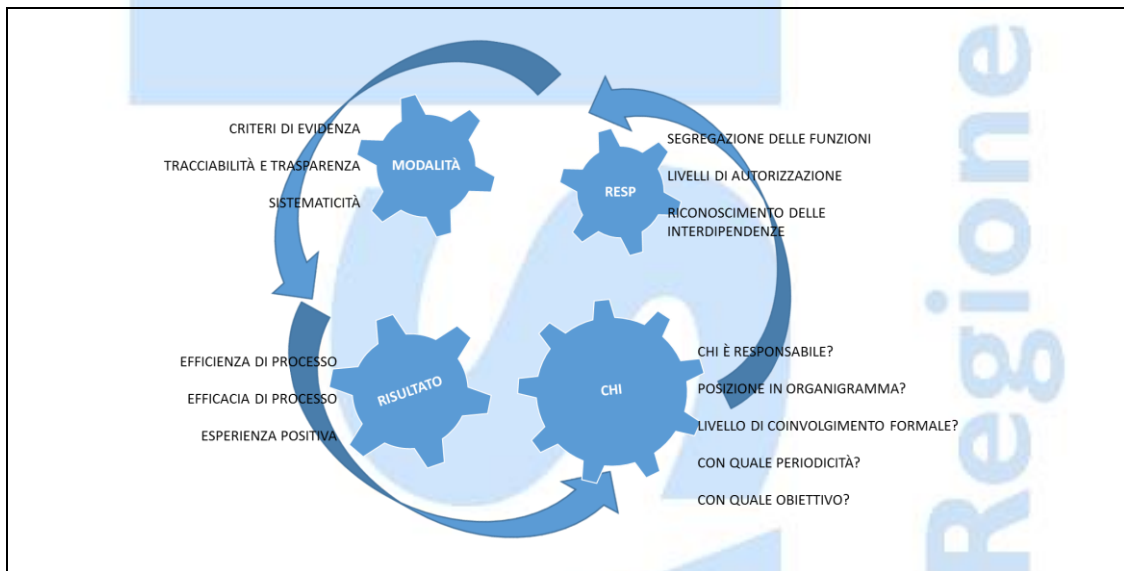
CRITERI DI EVIDENZA

TRACCIABILITÀ E TRASPARENZA

SISTEMATICITÀ

MODALITÀ

RESP

SEGREGAZIONE DELLE FUNZIONI

LIVELLI DI AUTORIZZAZIONE

RICONOSCIMENTO DELLE INTERDIPENDENZE

EFFICIENZA DI PROCESSO

EFFICACIA DI PROCESSO

ESPERIENZA POSITIVA

RISULTATO

CHI

CHI È RESPONSABILE?

POSIZIONE IN ORGANIGRAMMA?

LIVELLO DI COINVOLGIMENTO FORMALE?

CON QUALE PERIODICITÀ?

CON QUALE OBIETTIVO?

Regione